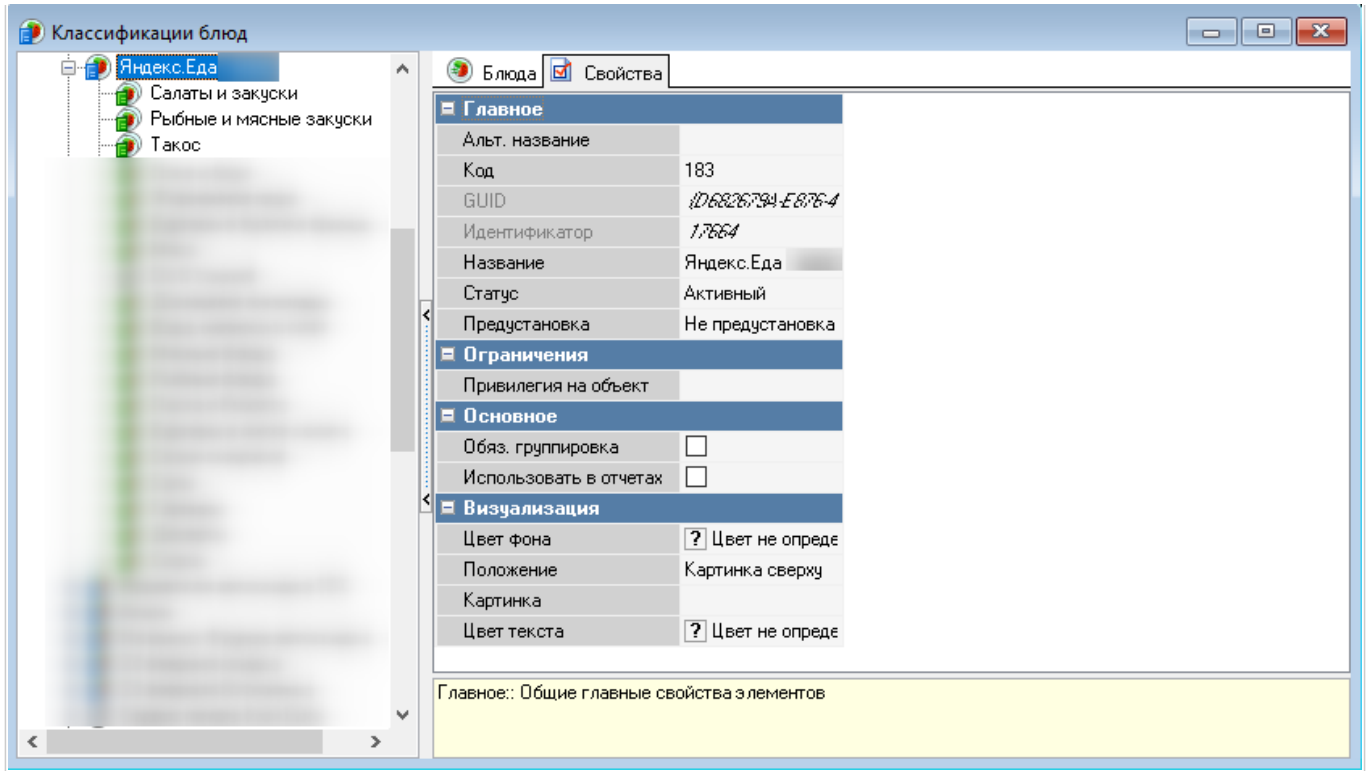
Классификации блюд

Яндекс.Еда
Салаты и закуски
Рыбные и мясные закуски
Такос

Блюда | Свойства

| Главное | |
|---|---|
| Альт. название | |
| Код | 183 |
| GUID | {D6826794-E876-4 |
| Идентификатор | 17664 |
| Название | Яндекс.Еда |
| Статус | Активный |
| Предустановка | Не предустановка |
| **Ограничения** | |
| Привилегия на объект | |
| **Основное** | |
| Обяз. группировка | ☐ |
| Использовать в отчетах | ☐ |
| **Визуализация** | |
| Цвет фона | ? Цвет не опреде |
| Положение | Картинка сверху |
| Картинка | |
| Цвет текста | ? Цвет не опреде |

Главное:: Общие главные свойства элементов